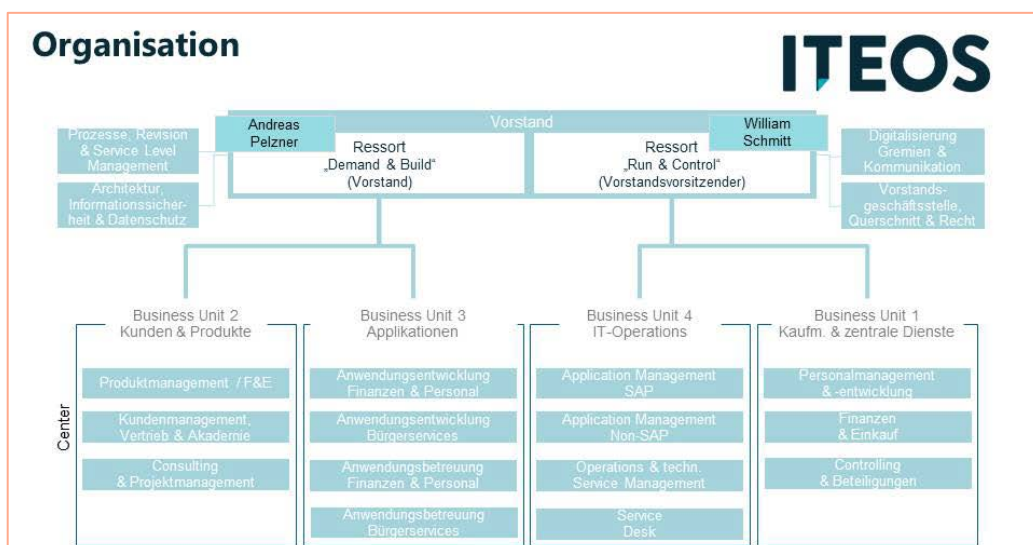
Organisation

ITEOS

Vorstand

Andreas Pelzner

Ressort „Demand & Build“ (Vorstand)

William Schmitt

Ressort „Run & Control“ (Vorstandsvorsitzender)

Prozesse, Revision & Service Level Management

Architektur, Informationssicherheit & Datenschutz

Digitalisierung Gremien & Kommunikation

Vorstandsgeschäftsstelle, Querschnitt & Recht

Business Unit 2
Kunden & Produkte

Produktmanagement / F&E

Kundenmanagement, Vertrieb & Akademie

Consulting & Projektmanagement

Business Unit 3
Applikationen

Anwendungsentwicklung Finanzen & Personal

Anwendungsentwicklung Bürgerservices

Anwendungsbetreuung Finanzen & Personal

Anwendungsbetreuung Bürgerservices

Business Unit 4
IT-Operations

Application Management SAP

Application Management Non-SAP

Operations & techn. Service Management

Service Desk

Business Unit 1
Kaufm. & zentrale Dienste

Personalmanagement & -entwicklung

Finanzen & Einkauf

Controlling & Beteiligungen

Center